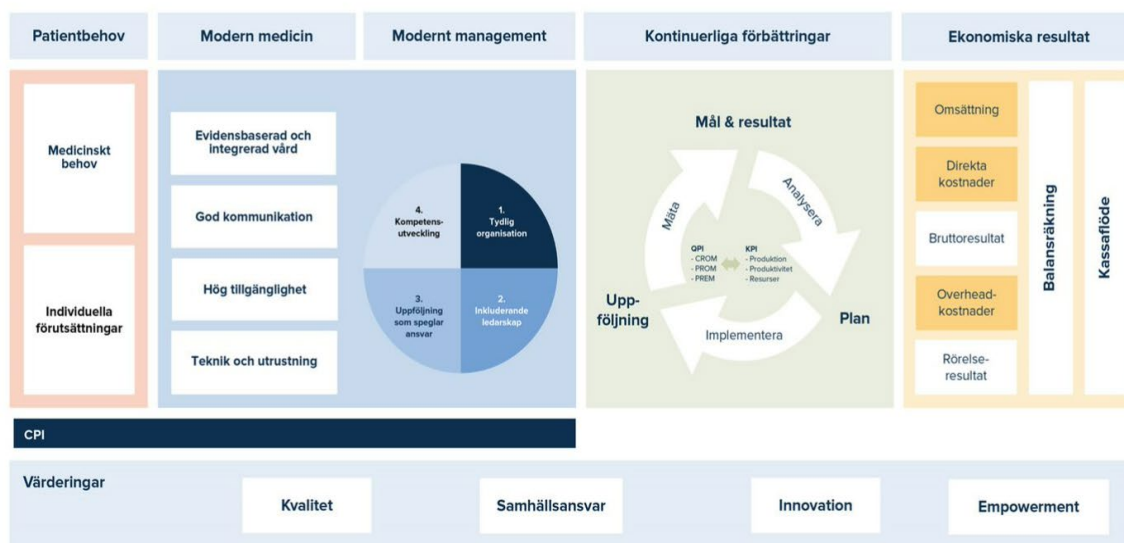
Patientbehov

Modern medicin

Modernt management

Kontinuerliga förbättringar

Ekonomiska resultat

Medicinskt behov

Individuella förutsättningar

Evidensbaserad och integrerad vård

God kommunikation

Hög tillgänglighet

Teknik och utrustning

4. Kompetens-utveckling

1. Tydlig organisation

3. Uppföljning som speglar ansvar

2. Inkluderande ledarskap

Mål & resultat

Mäta

Analysera

QPI
- CROM
- PROM
- PREM

KPI
- Produktion
- Produktivitet
- Resurser

Upp-följning

Plan

Implementera

Omsättning

Direkta kostnader

Bruttoresultat

Overhead-kostnader

Rörelse-resultat

Balansräkning

Kassaflöde

CPI

Värderingar

Kvalitet

Samhällsansvar

Innovation

Empowerment